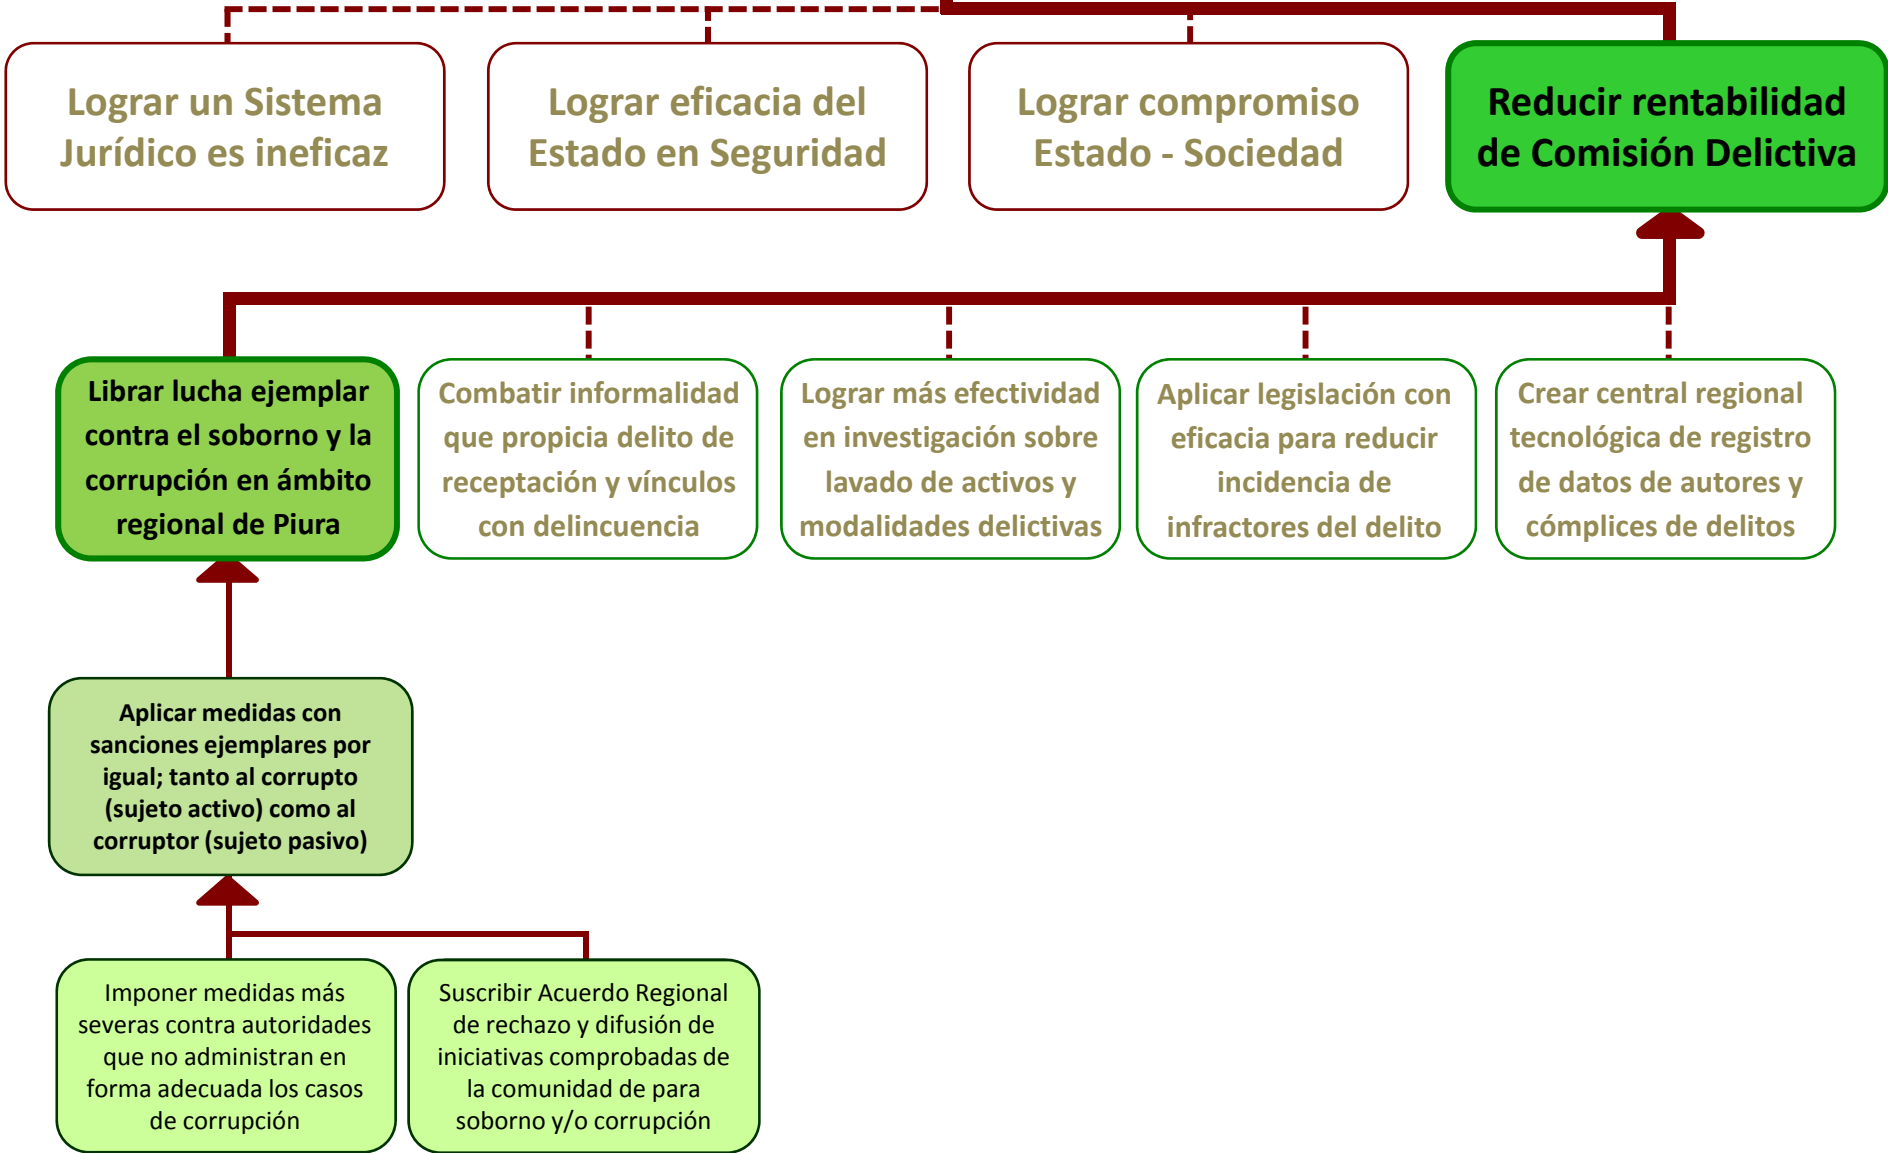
Lograr un Sistema Jurídico es ineficaz

Lograr eficacia del Estado en Seguridad

Lograr compromiso Estado - Sociedad

Reducir rentabilidad de Comisión Delictiva

Librar lucha ejemplar contra el soborno y la corrupción en ámbito regional de Piura

Combatir informalidad que propicia delito de receptación y vínculos con delincuencia

Lograr más efectividad en investigación sobre lavado de activos y modalidades delictivas

Aplicar legislación con eficacia para reducir incidencia de infractores del delito

Crear central regional tecnológica de registro de datos de autores y cómplices de delitos

Aplicar medidas con sanciones ejemplares por igual; tanto al corrupto (sujeto activo) como al corruptor (sujeto pasivo)

Imponer medidas más severas contra autoridades que no administran en forma adecuada los casos de corrupción

Suscribir Acuerdo Regional de rechazo y difusión de iniciativas comprobadas de la comunidad de para soborno y/o corrupción